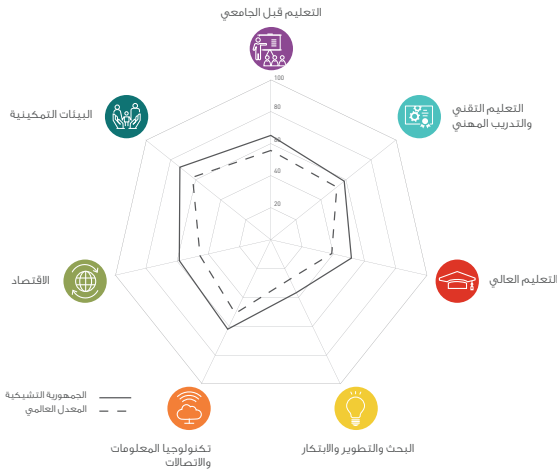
التعليم قبل الجامعي

100
80
60
40
20

التعليم التقني والتدريب المهني

التعليم العالي

البحث والتطوير والابتكار

تكنولوجيا المعلومات والاتصالات

الاقتصاد

البيئات التمكينية

الجمهورية التشيكية
المعدل العالمي